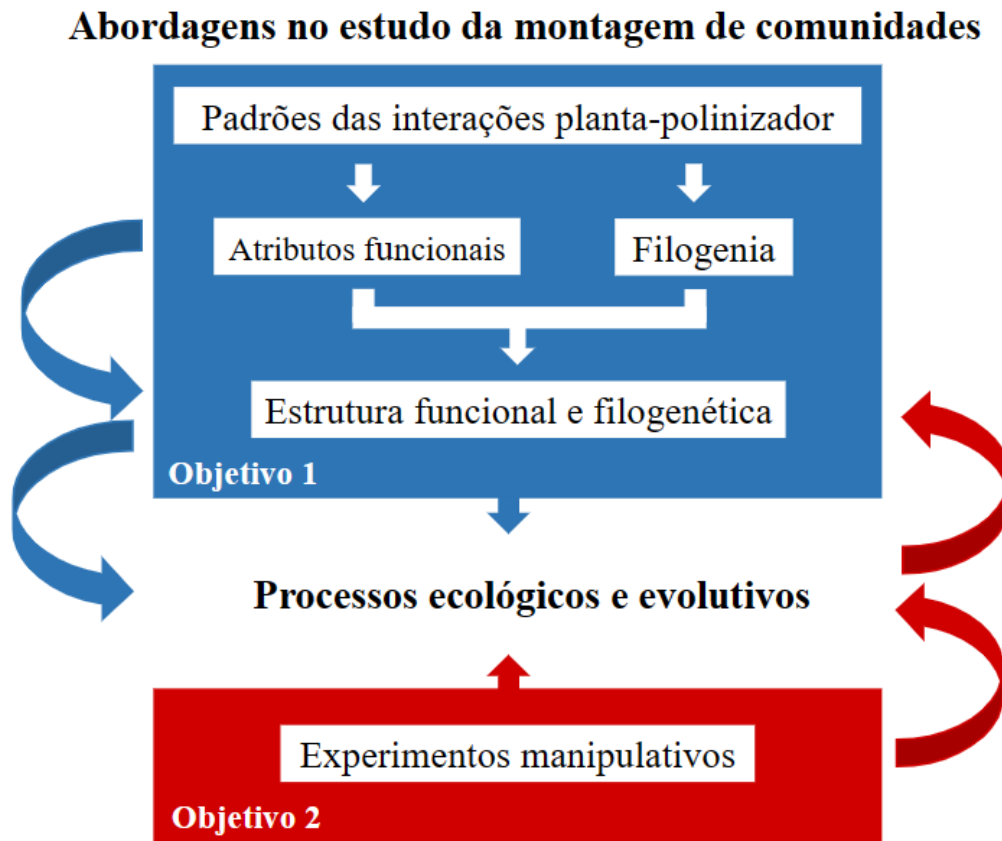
Abordagens no estudo da montagem de comunidades

Padrões das interações planta-polinizador

Atributos funcionais

Filogenia

Estrutura funcional e filogenética

Objetivo 1

Processos ecológicos e evolutivos

Experimentos manipulativos

Objetivo 2